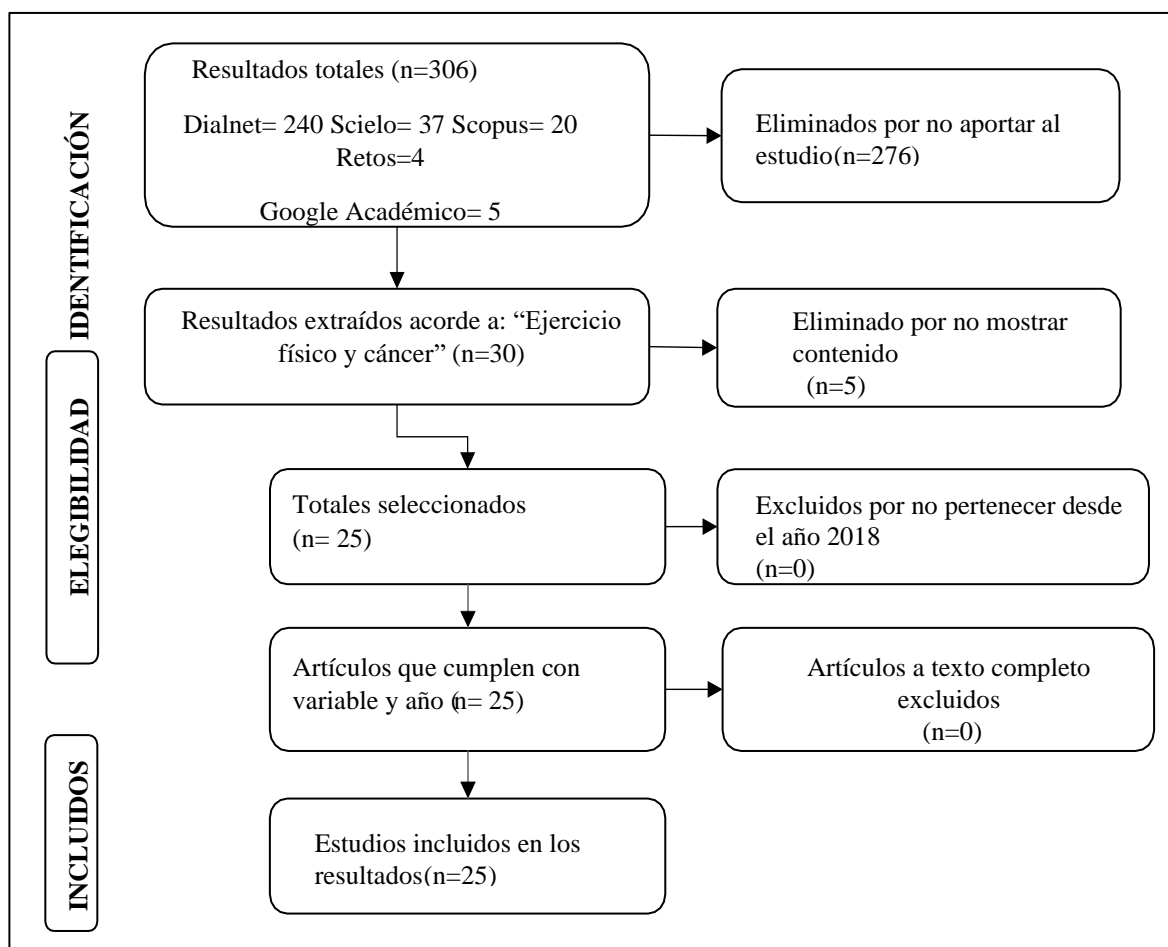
IDENTIFICACIÓN

Resultados totales (n=306)

Dialnet= 240 Scielo= 37 Scopus= 20 Retos=4

Google Académico= 5

Eliminados por no aportar al estudio(n=276)

ELEGIBILIDAD

Resultados extraídos acorde a: "Ejercicio físico y cáncer" (n=30)

Eliminado por no mostrar contenido (n=5)

Totales seleccionados (n= 25)

Excluidos por no pertenecer desde el año 2018 (n=0)

Artículos que cumplen con variable y año (n= 25)

Artículos a texto completo excluidos (n=0)

INCLUIDOS

Estudios incluidos en los resultados(n=25)